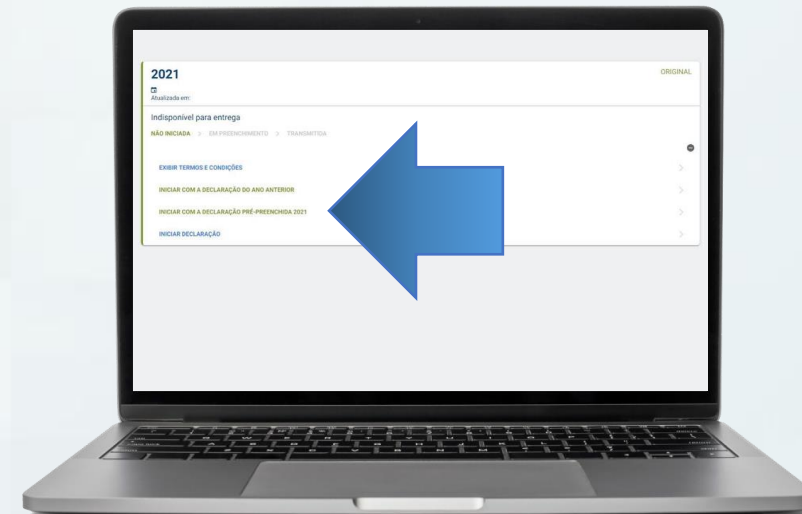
2021

ORIGINAL

Atualizada em:

Indisponível para entrega

NÃO INICIADA > EM PREENCHIMENTO > TRANSMITIDA

EXIBIR TERMOS E CONDIÇÕES

INICIAR COM A DECLARAÇÃO DO ANO ANTERIOR

INICIAR COM A DECLARAÇÃO PRÉ-PREENCHIDA 2021

INICIAR DECLARAÇÃO